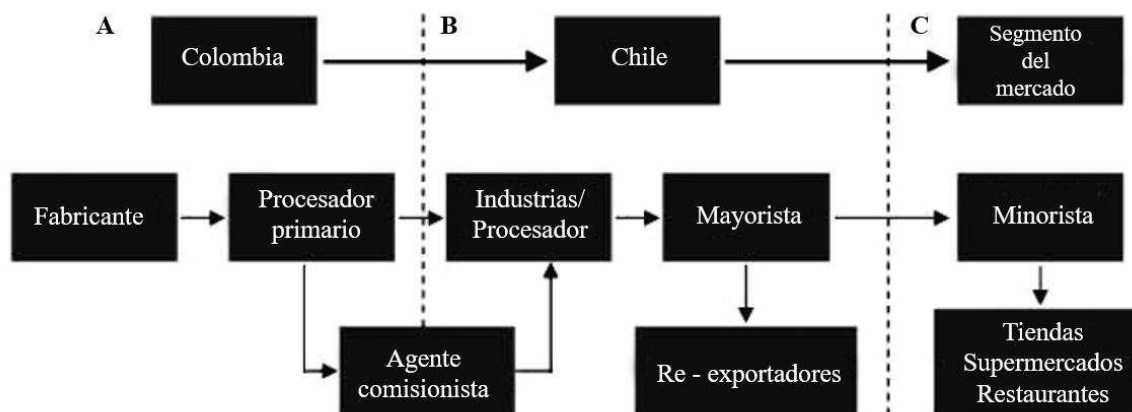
A

B

C

Colombia

Chile

Segmento del mercado

Fabricante

Procesador primario

Industrias/ Procesador

Mayorista

Minorista

Agente comisionista

Re - exportadores

Tiendas Supermercados Restaurantes